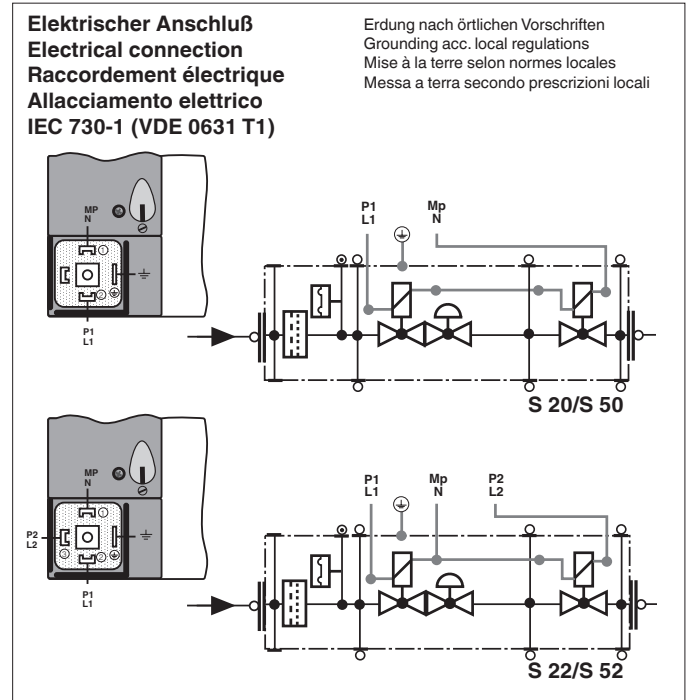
Elektrischer Anschluß
Electrical connection
Raccordement électrique
Allacciamento elettrico
IEC 730-1 (VDE 0631 T1)

Erdung nach örtlichen Vorschriften
Grounding acc. local regulations
Mise à la terre selon normes locales
Messa a terra secondo prescrizioni locali

MP
N
P1
L1

P1
L1
Mp
N

S 20/S 50

MP
N
P2
L2
P1
L1

P1
L1
Mp
N
P2
L2

S 22/S 52